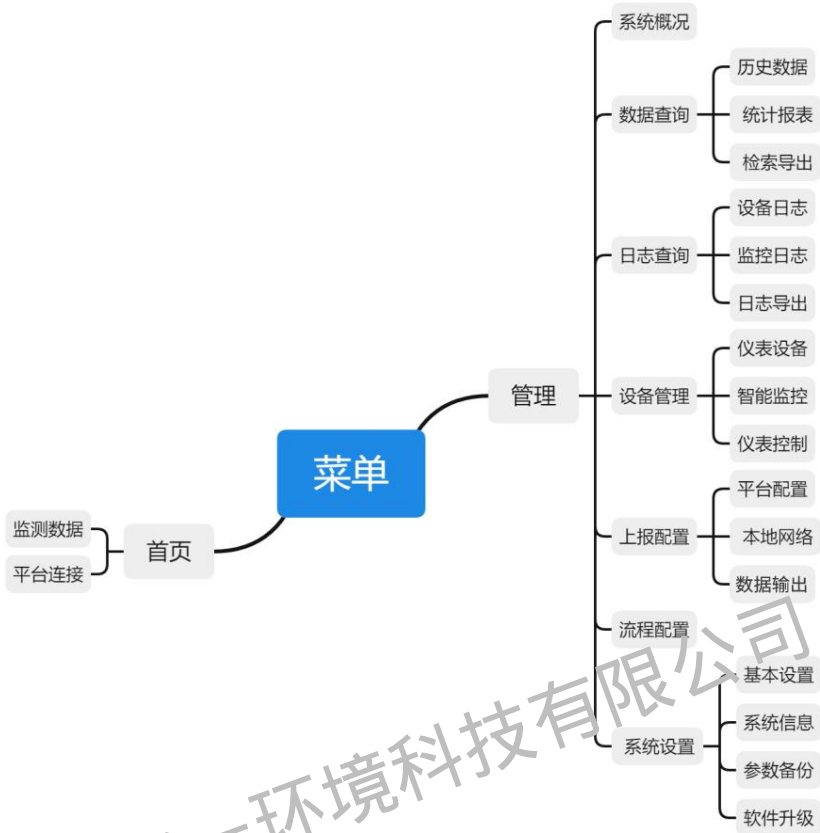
菜单

管理
系统概况
数据查询
历史数据
统计报表
检索导出
日志查询
设备日志
监控日志
日志导出
设备管理
仪表设备
智能监控
仪表控制
上报配置
平台配置
本地网络
数据输出
流程配置
系统设置
基本设置
系统信息
参数备份
软件升级

首页
监测数据
平台连接

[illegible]环境科技有限公司